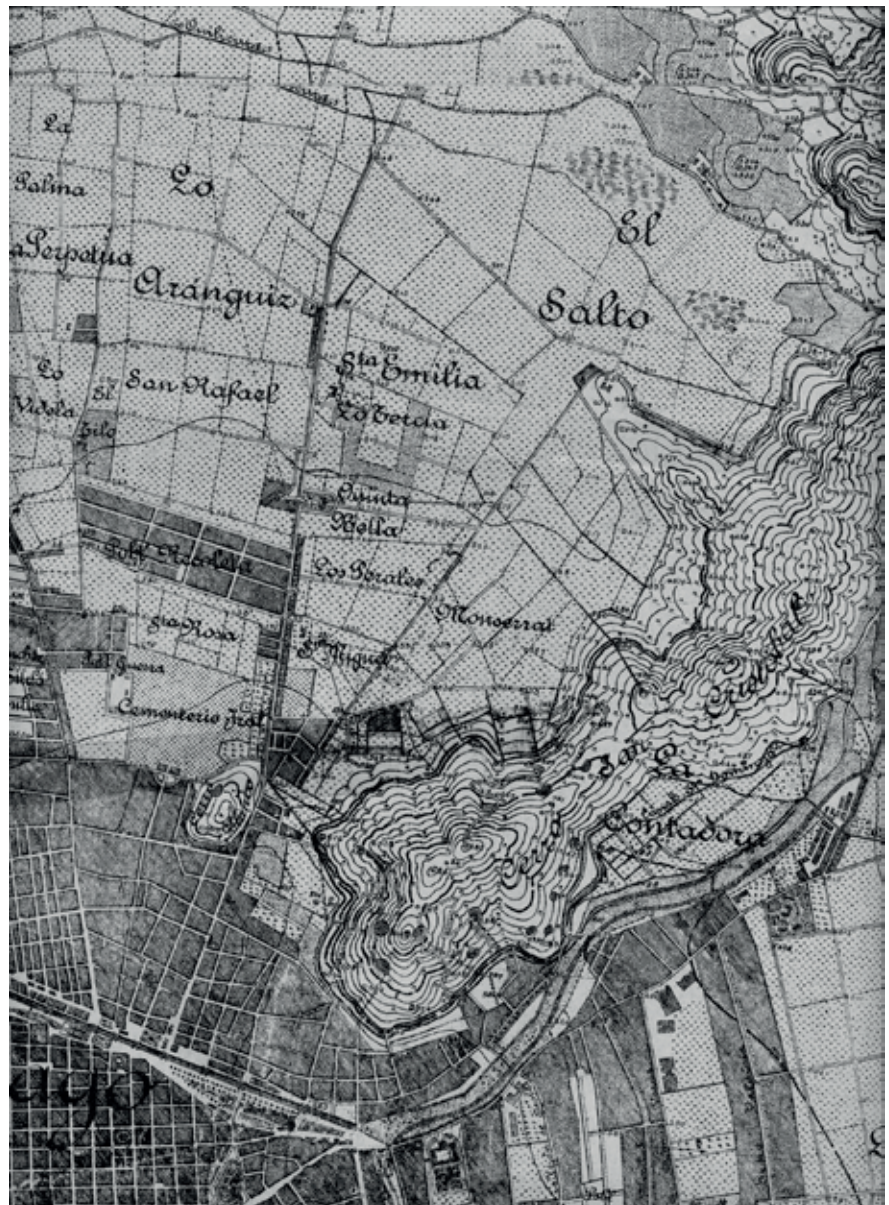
La
Salina
Lo
El
La Perpetua
Aranguiz
Salto
Lo
Vidala
El
San Rafael
Sta Emilia
Lo Tercia
Pilo
Quinta
Bella
Pobl Recoleta
Los Perales
Monserrat
Sta Rosa
Sn Miguel
Cementerio Jral
Cristobal
San
Cerro
Contadora
ago